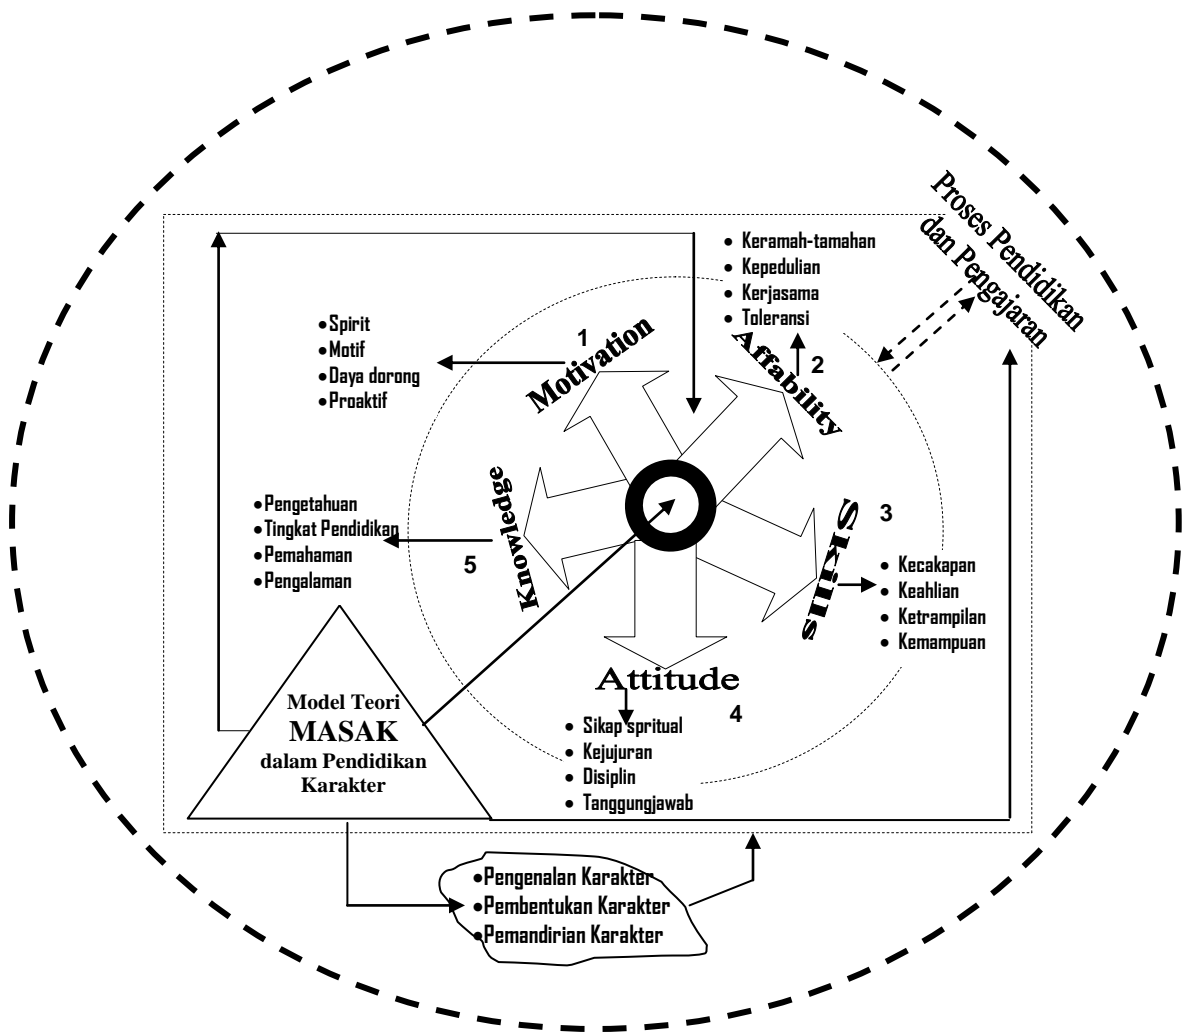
Proses Pendidikan dan Pengajaran

• Keramah-tamahan
• Kepedulian
• Kerjasama
• Toleransi

• Spirit
• Motif
• Daya dorong
• Proaktif

1
Motivation

Affability
2

• Pengetahuan
• Tingkat Pendidikan
• Pemahaman
• Pengalaman

Knowledge
5

Skills
3

• Kecakapan
• Keahlian
• Ketrampilan
• Kemampuan

Attitude
4

• Sikap spritual
• Kejujuran
• Disiplin
• Tanggungjawab

Model Teori
MASAK
dalam Pendidikan
Karakter

• Pengenalan Karakter
• Pembentukan Karakter
• Pemandirian Karakter